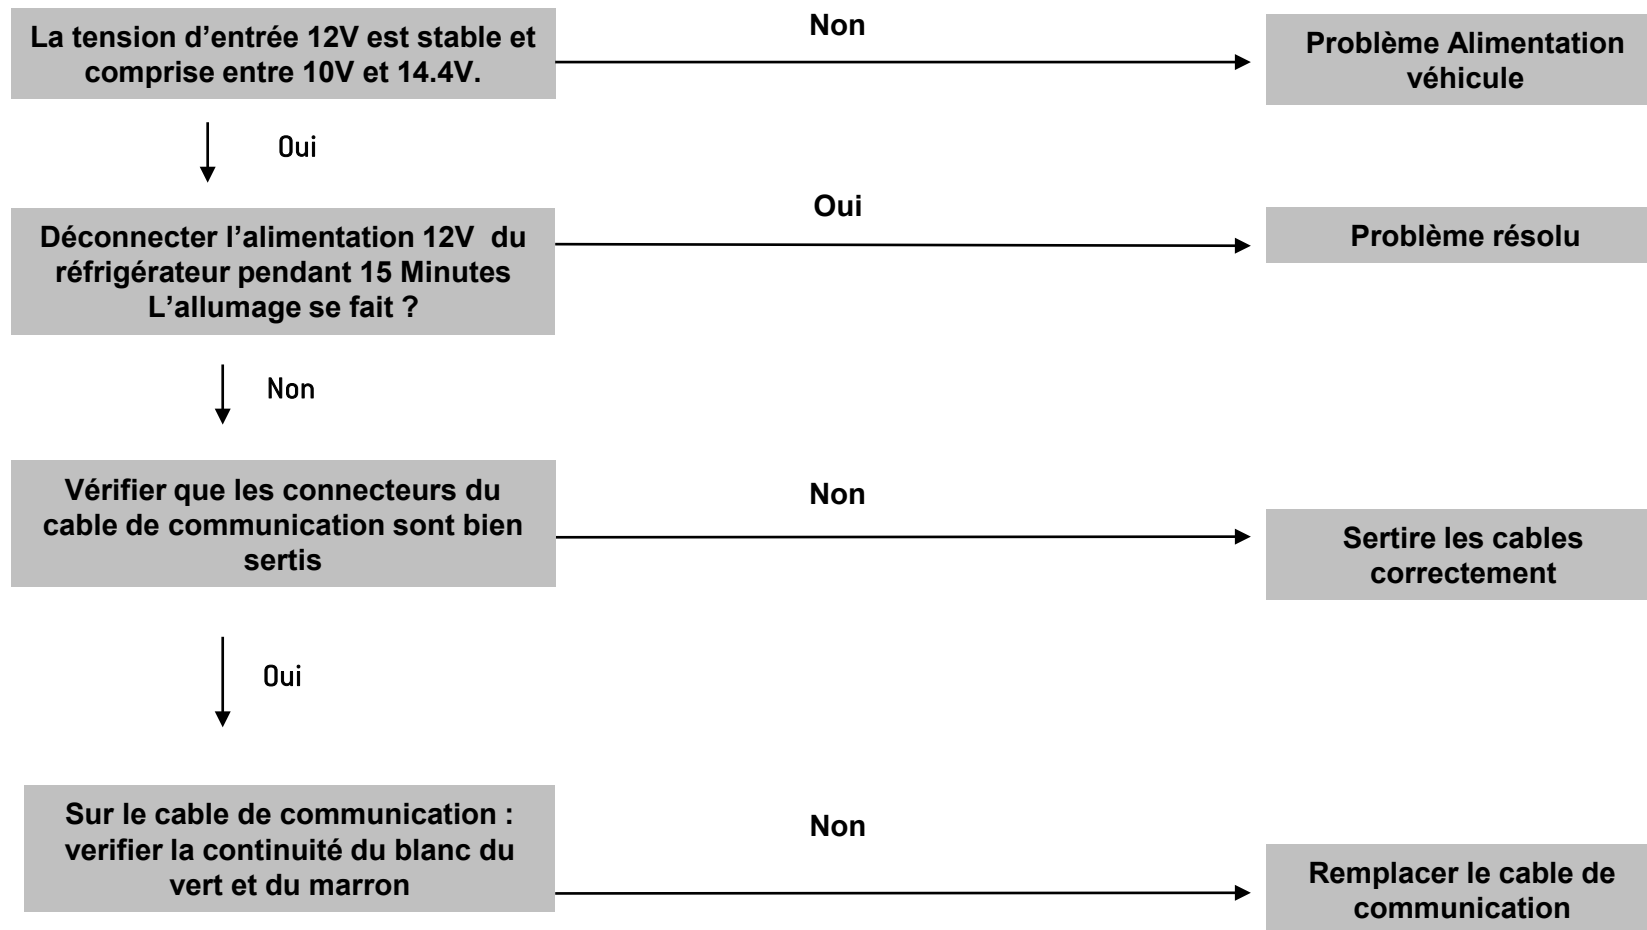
La tension d’entrée 12V est stable et comprise entre 10V et 14.4V.

Non

Problème Alimentation véhicule

Oui

Déconnecter l’alimentation 12V du réfrigérateur pendant 15 Minutes L’allumage se fait ?

Oui

Problème résolu

Non

Vérifier que les connecteurs du cable de communication sont bien sertis

Non

Sertire les cables correctement

Oui

Sur le cable de communication : verifier la continuité du blanc du vert et du marron

Non

Remplacer le cable de communication